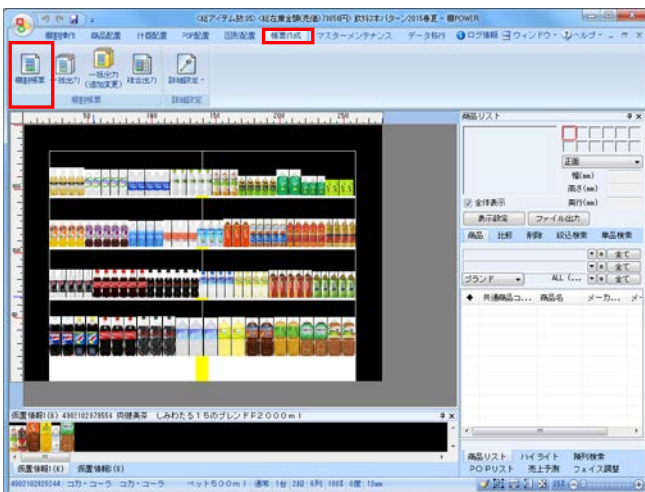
(総アイテム数:16) (総在庫金額(売価):73058円) 飲料2本パターン2015春夏 - 棚POWER

棚割作り　商品配置　什器配置　POP配置　図形配置　帳票作成　マスターメンテナンス　データ移行　ログ情報　ウィンドウ　ヘルプ

棚割帳票　一括出力　一括出力(追加変更)　複合出力　詳細設定

棚割帳票　詳細設定

商品リスト

正面

幅(mm)
高さ(mm)
奥行(mm)

全体表示

表示設定　ファイル出力

商品　比較　削除　絞込検索　単品検索

全て
全て
ブランド　ALL (…　全て

◆ 共通商品コ…　商品名　メーカ…　メ

仮置情報[1(6) 4902102079554 爽健美茶 しみわたる15のブレンドPP2000ml

仮置情報(6)　仮置情報(8)

商品リスト　ハイライト　陳列検索
POPリスト　売上予測　フェイス調整

4902102020244 コカ・コーラ コカ・コーラ ペット500ml